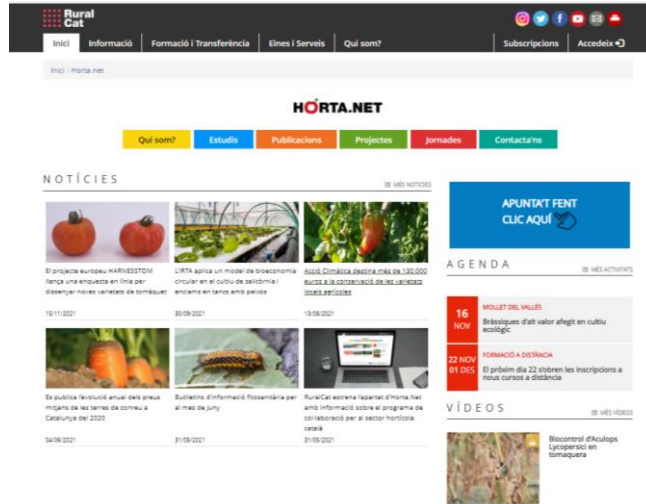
Rural Cat

Inici | Informació | Formació i Transferència | Eines i Serveis | Qui som? | Subscripcions | Accedeix

Inici | Horta.net

HORTA.NET

Qui som? | Estudis | Publicacions | Projectes | Jornades | Contacta'ns

NOTÍCIES

MÉS NOTÍCIES

El projecte europeu HARNESSTOM llança una enquesta en línia per dissenyar noves varietats de tomàquet

15/11/2021

L'IRTA aplica un model de bioeconomia circular en el cultiu de salicòrnia i enciams en tanc amb peixos

30/09/2021

Acció Climàtica destina més de 130.000 euros a la conservació de les varietats locals agrícoles

13/08/2021

Es publica l'evolució anual dels preus mitjans de les terres de conreu a Catalunya del 2020

04/06/2021

Butlletins d'informació fitosanitària per al mes de juny

31/05/2021

RuralCat estrena l'apartat d'Horta.Net amb informació sobre el programa de col·laboració per al sector hortícola català

31/05/2021

APUNTA'T FENT CLIC AQUÍ

AGENDA

MÉS ACTIVITATS

16 NOV
MOLLET DEL VALLÈS
Bràssiques d'alt valor afegit en cultiu ecològic

22 NOV 01 DES
FORMACIÓ A DISTÀNCIA
El pròxim dia 22 s'obren les inscripcions a nous cursos a distància

VÍDEOS

MÉS VÍDEOS

Biocontrol d'Aculops Lycopersici en tomaquera